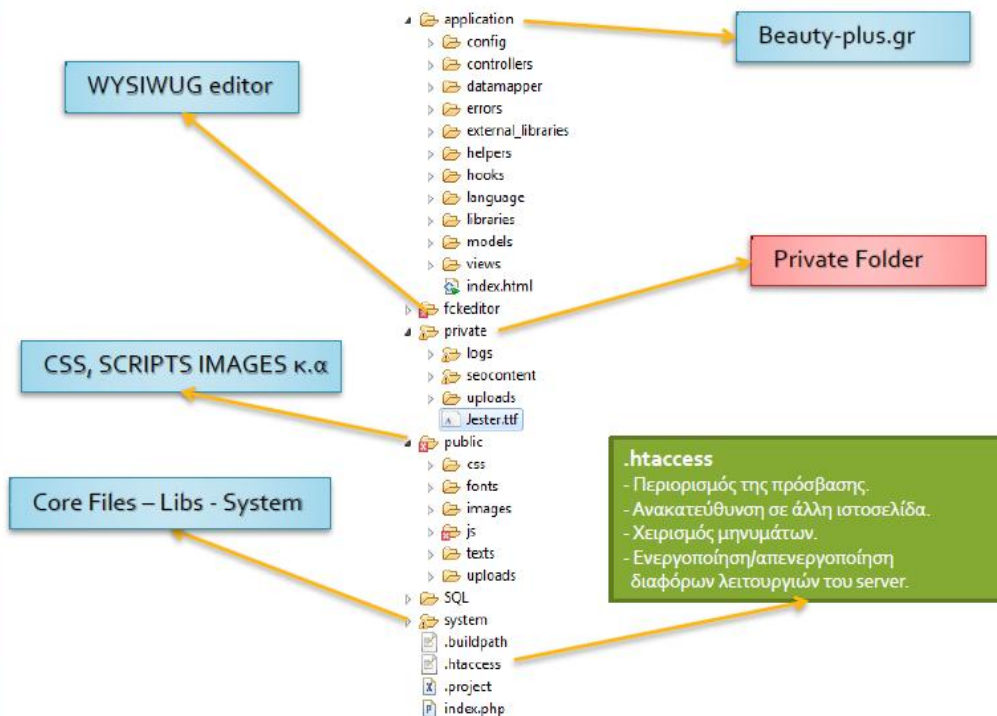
application
config
controllers
datamapper
errors
external_libraries
helpers
hooks
language
libraries
models
views
index.html
fckeditor
private
logs
seocontent
uploads
Jester.ttf
public
css
fonts
images
js
texts
uploads
SQL
system
.buildpath
.htaccess
.project
index.php

Beauty-plus.gr

WYSIWUG editor

Private Folder

CSS, SCRIPTS IMAGES κ.α

Core Files – Libs - System

.htaccess
- Περιορισμός της πρόσβασης.
- Ανακατεύθυνση σε άλλη ιστοσελίδα.
- Χειρισμός μηνυμάτων.
- Ενεργοποίηση/απενεργοποίηση διαφόρων λειτουργιών του server.